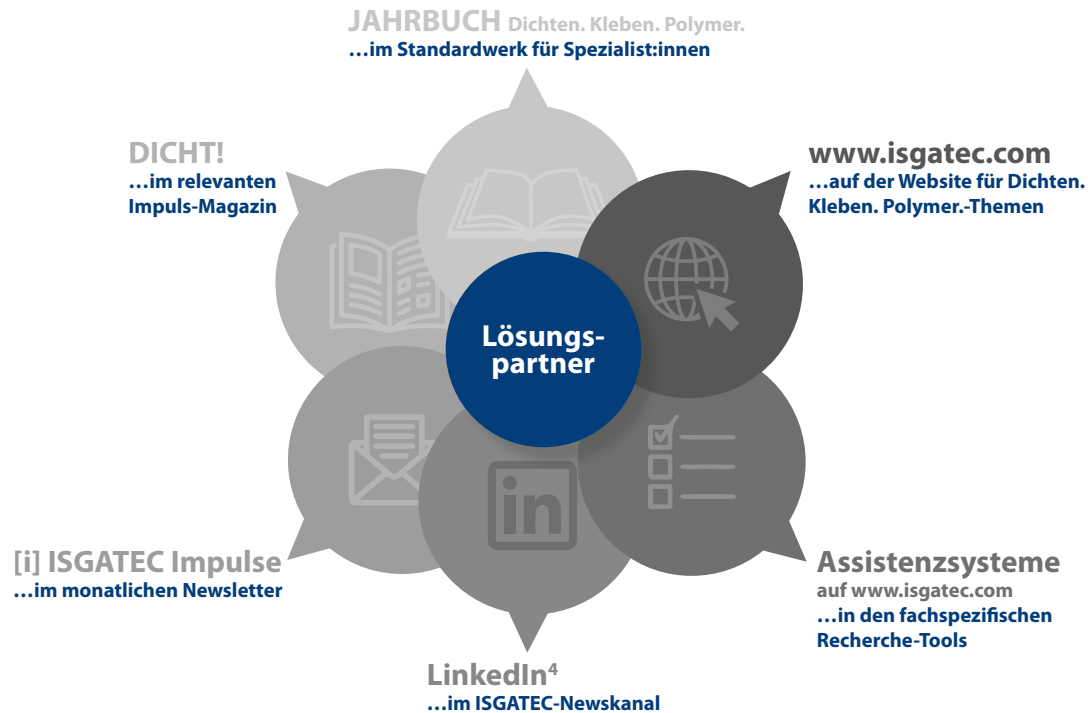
JAHRBUCH Dichten. Kleben. Polymer.
…im Standardwerk für Spezialist:innen

DICHT!
…im relevanten Impuls-Magazin

www.isgatec.com
…auf der Website für Dichten. Kleben. Polymer.-Themen

Lösungs-partner

[i] ISGATEC Impulse
…im monatlichen Newsletter

Assistenzsysteme
auf www.isgatec.com
…in den fachspezifischen Recherche-Tools

in

LinkedIn$^4$
…im ISGATEC-Newskanal